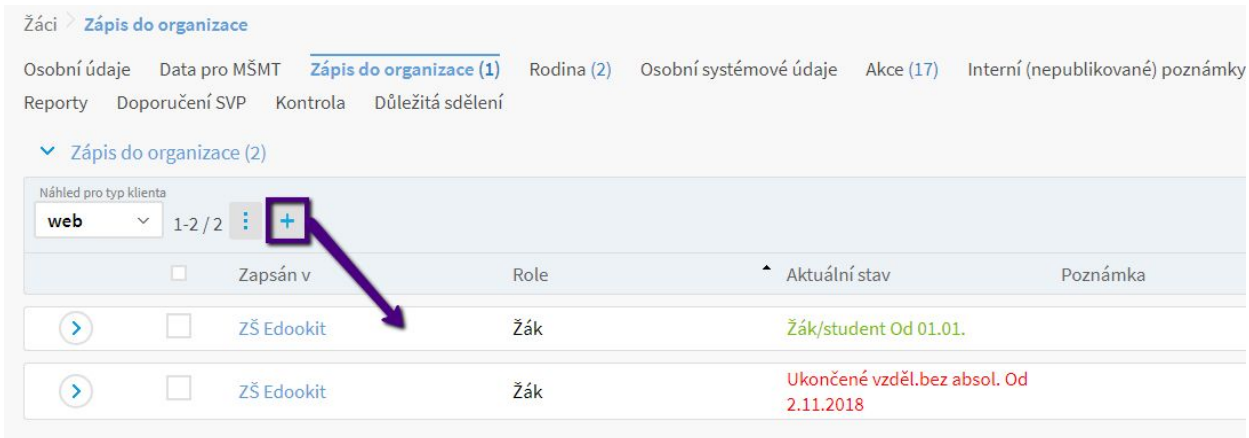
Žáci > Zápis do organizace

Osobní údaje Data pro MŠMT Zápis do organizace (1) Rodina (2) Osobní systémové údaje Akce (17) Interní (nepublikované) poznámky
Reporty Doporučení SVP Kontrola Důležitá sdělení

Zápis do organizace (2)

Náhled pro typ klienta
web 1-2 / 2 ⋮ +

| | | Zapsán v | Role | Aktuální stav | Poznámka |
|---|---|---|---|---|---|
| > | | ZŠ Edookit | Žák | Žák/student Od 01.01. | |
| > | | ZŠ Edookit | Žák | Ukončené vzděl.bez absol. Od 2.11.2018 | |